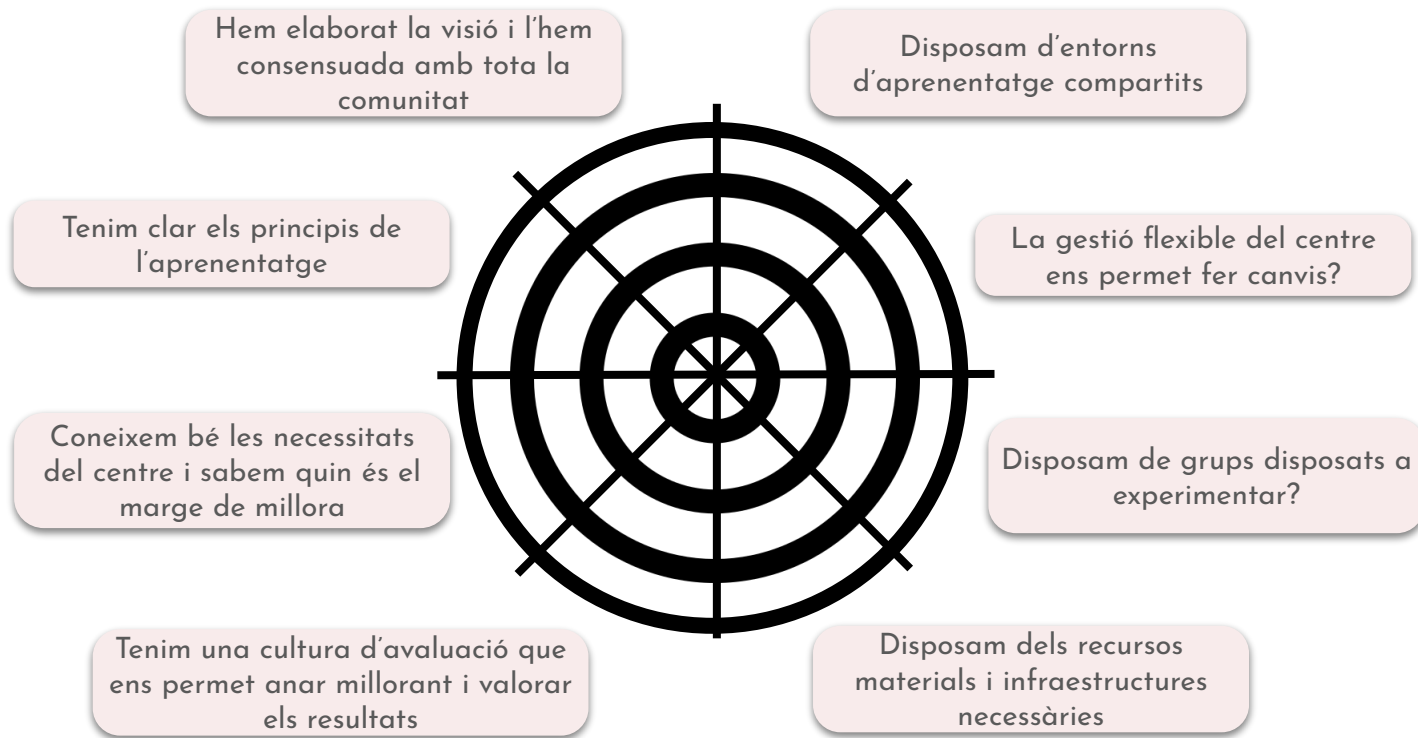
Hem elaborat la visió i l'hem consensuada amb tota la comunitat

Disposam d'entorns d'aprenentatge compartits

Tenim clar els principis de l'aprenentatge

La gestió flexible del centre ens permet fer canvis?

Coneixem bé les necessitats del centre i sabem quin és el marge de millora

Disposam de grups disposats a experimentar?

Tenim una cultura d'avaluació que ens permet anar millorant i valorar els resultats

Disposam dels recursos materials i infraestructures necessàries